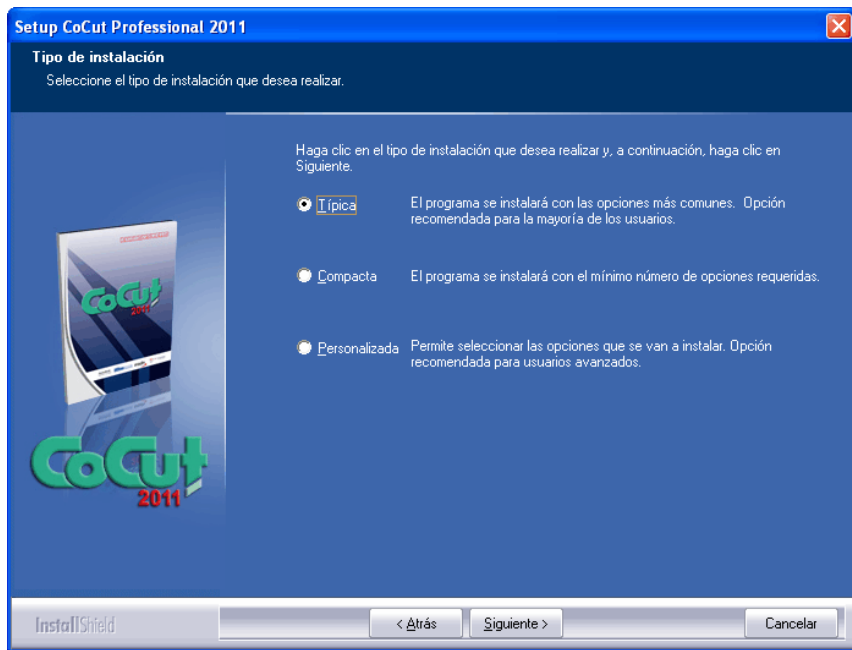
Setup CoCut Professional 2011

Tipo de instalación
Seleccione el tipo de instalación que desea realizar.

Haga clic en el tipo de instalación que desea realizar y, a continuación, haga clic en Siguiente.

Típica El programa se instalará con las opciones más comunes. Opción recomendada para la mayoría de los usuarios.

Compacta El programa se instalará con el mínimo número de opciones requeridas.

Personalizada Permite seleccionar las opciones que se van a instalar. Opción recomendada para usuarios avanzados.

CoCut 2011

CoCut 2011

InstallShield

< Atrás Siguiente > Cancelar